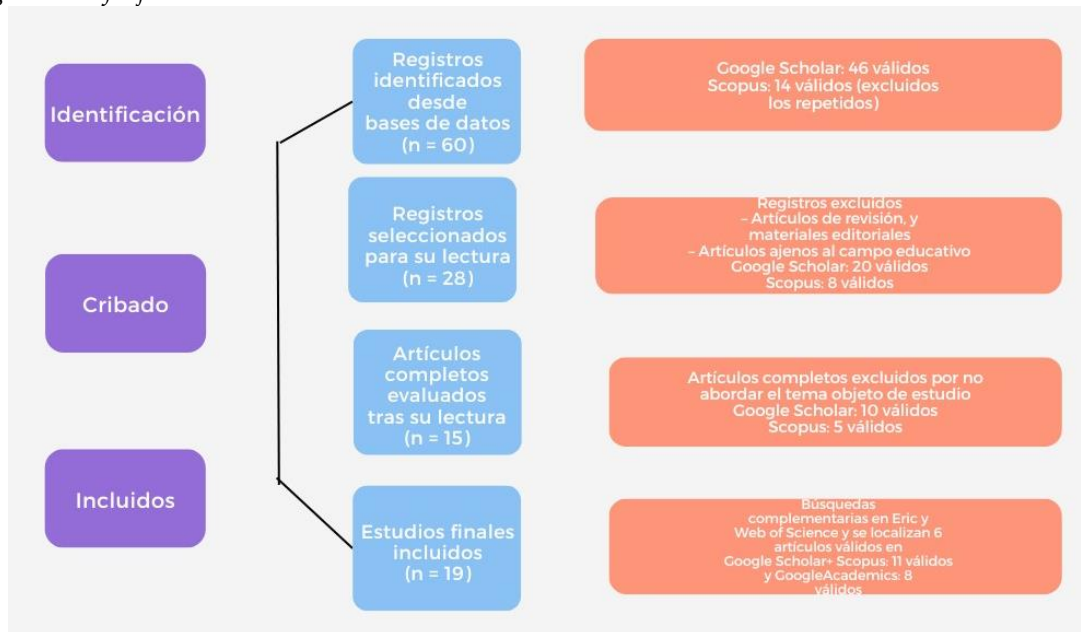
Identificación

Registros identificados desde bases de datos (n = 60)

Google Scholar: 46 válidos
Scopus: 14 válidos (excluidos los repetidos)

Cribado

Registros seleccionados para su lectura (n = 28)

Registros excluidos
– Artículos de revisión, y materiales editoriales
– Artículos ajenos al campo educativo
Google Scholar: 20 válidos
Scopus: 8 válidos

Artículos completos evaluados tras su lectura (n = 15)

Artículos completos excluidos por no abordar el tema objeto de estudio
Google Scholar: 10 válidos
Scopus: 5 válidos

Incluidos

Estudios finales incluidos (n = 19)

Búsquedas complementarias en Eric y Web of Science y se localizan 6 artículos válidos en Google Scholar+ Scopus: 11 válidos y GoogleAcademics: 8 válidos